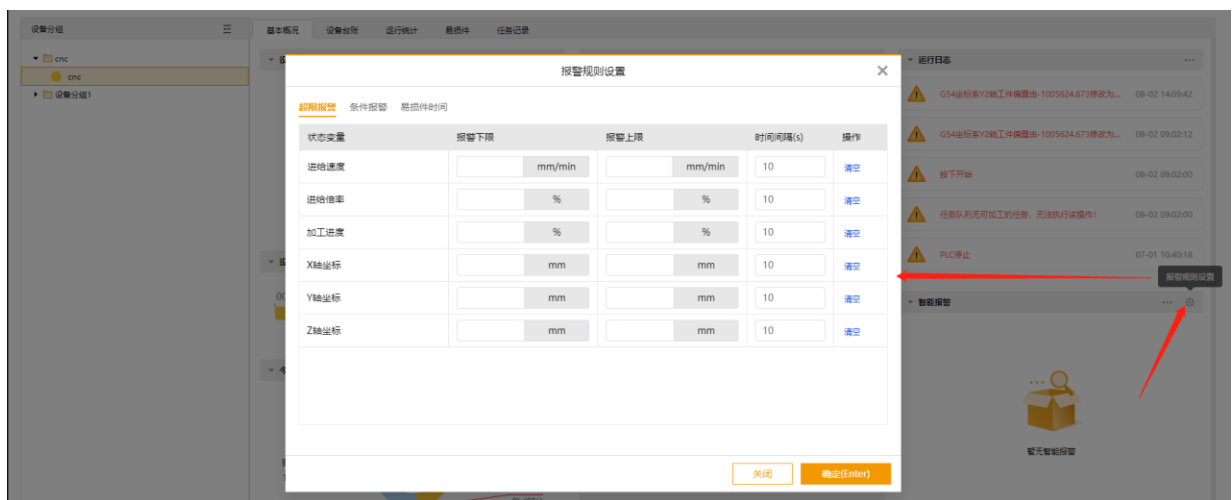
设备分组

cnc

cnc

设备分组1

基本概况 设备台账 运行统计 易损件 任务记录

报警规则设置

超限报警 条件报警 易损件时间

| 状态变量 | 报警下限 | 报警上限 | 时间间隔(s) | 操作 |
|---|---|---|---|---|
| 进给速度 | mm/min | mm/min | 10 | 清空 |
| 进给倍率 | % | % | 10 | 清空 |
| 加工进度 | % | % | 10 | 清空 |
| X轴坐标 | mm | mm | 10 | 清空 |
| Y轴坐标 | mm | mm | 10 | 清空 |
| Z轴坐标 | mm | mm | 10 | 清空 |

关闭 确定(Enter)

运行日志

G54坐标系Y2轴工件偏置由-1005624.673修改为... 08-02 14:09:42

G54坐标系Y2轴工件偏置由-1005624.673修改为... 08-02 09:02:12

按下开始 08-02 09:02:00

任务队列无可加工的任务，无法执行该操作! 08-02 09:02:00

PLC停止 07-01 10:40:18

报警规则设置

智能报警

暂无智能报警